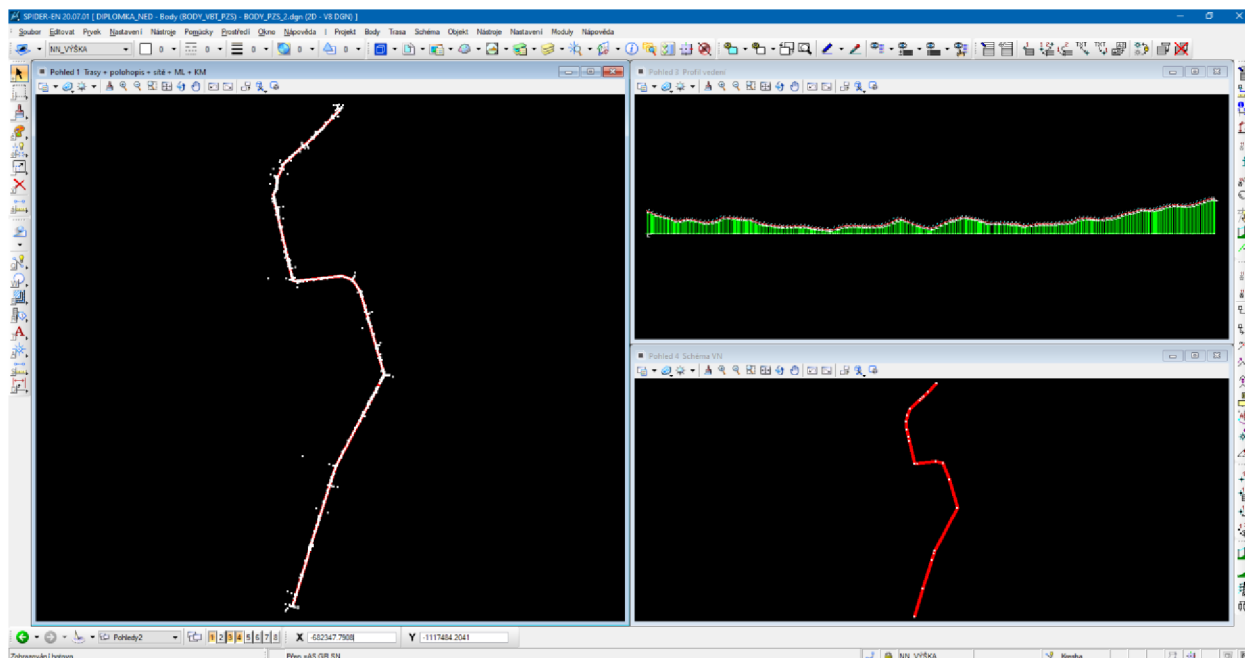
SPIDER-EN 20.07.01 [ DIPLOMKA_NED - Body (BODY_VBT_PZS) - BODY_PZS_2.dgn (2D - V8 DGN) ]

Soubor Editovat Prvek Nastavení Nástroje Pomůcky Prostředí Okno Nápověda | Projekt Body Trasa Schéma Objekt Nástroje Nastavení Moduly Nápověda

NN_VÝŠKA 0 0 0 0 0

Pohled 1 Trasy + polohopis + sítě + ML + KM

Pohled 3 Profil vedení

Pohled 4 Schéma VN

Pohledy2 1 2 3 4 5 6 7 8 X -682347.7908 Y -1117484.2041

Zobrazování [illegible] Přep. nAS GB SN NN_VÝŠKA Hladina